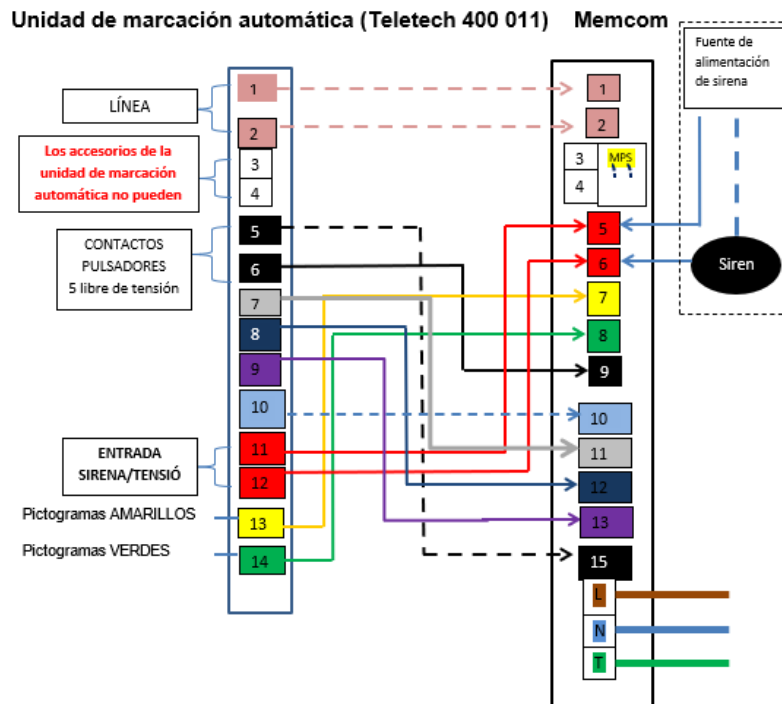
Unidad de marcación automática (Teletech 400 011)

Memcom

Fuente de alimentación de sirena

LÍNEA

Los accesorios de la unidad de marcación automática no pueden

CONTACTOS PULSADORES 5 libre de tensión

ENTRADA SIRENA/TENSIÓ

Pictogramas AMARILLOS

Pictogramas VERDES

1
2
3
4
5
6
7
8
9
10
11
12
13
14

1
2
3
4
MPS
5
6
7
8
9
10
11
12
13
15
L
N
T

Siren